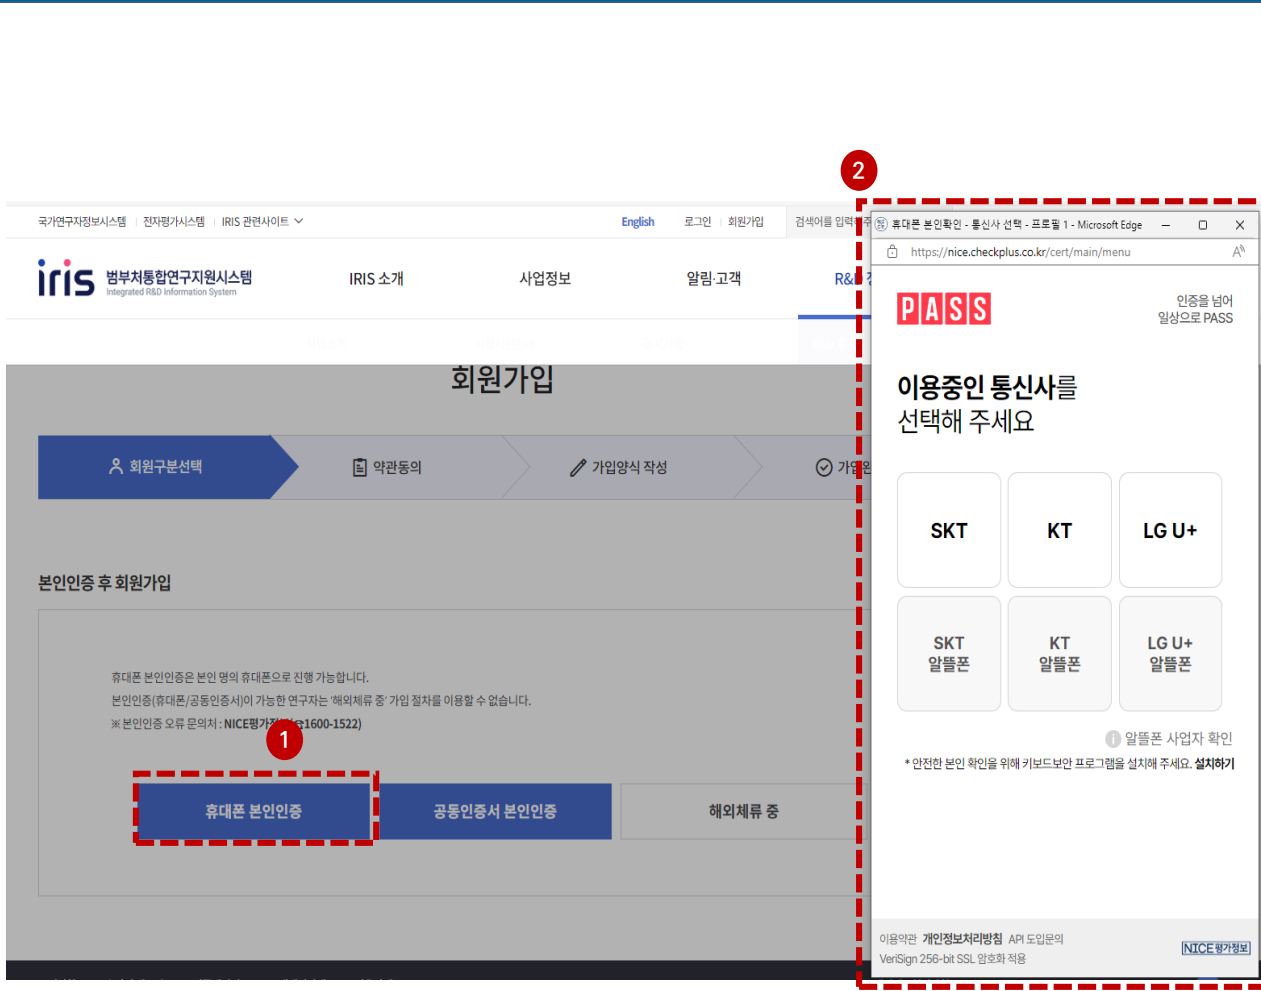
국가연구자정보시스템 | 전자평가시스템 | IRIS 관련사이트

English 로그인 회원가입 검색어를 입력

iris 범부처통합연구지원시스템 Integrated R&D Information System

IRIS 소개 사업정보 알림·고객 R&

회원가입

회원구분선택 약관동의 가입양식 작성 가입

본인인증 후 회원가입

휴대폰 본인인증은 본인 명의 휴대폰으로 진행 가능합니다.
본인인증(휴대폰/공동인증서)이 가능한 연구자는 '해외체류 중' 가입 절차를 이용할 수 없습니다.
※ 본인인증 오류 문의처 : NICE평가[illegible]1600-1522)

1

휴대폰 본인인증 공동인증서 본인인증 해외체류 중

2

휴대폰 본인확인 - 통신사 선택 - 프로필 1 - Microsoft Edge

https://nice.checkplus.co.kr/cert/main/menu

PASS

인증을 넘어 일상으로 PASS

이용중인 통신사를 선택해 주세요

SKT KT LG U+

SKT 알뜰폰 KT 알뜰폰 LG U+ 알뜰폰

알뜰폰 사업자 확인

* 안전한 본인 확인을 위해 키보드보안 프로그램을 설치해 주세요. 설치하기

이용약관 개인정보처리방침 API 도입문의
VeriSign 256-bit SSL 암호화 적용

NICE 평가정보